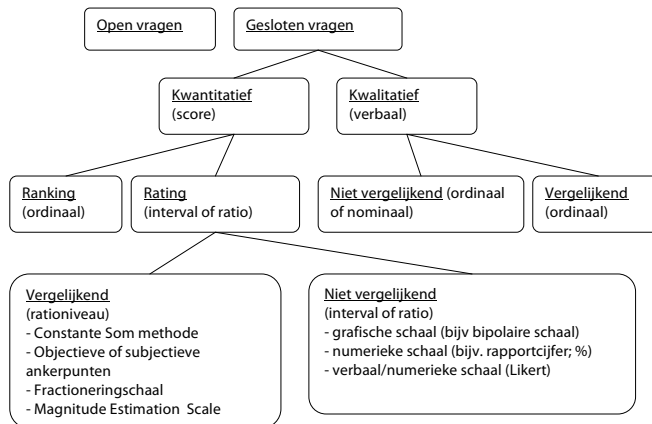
Open vragen

Gesloten vragen

Kwantitatief
(score)

Kwalitatief
(verbaal)

Ranking
(ordinaal)

Rating
(interval of ratio)

Niet vergelijkend (ordinaal of nominaal)

Vergelijkend
(ordinaal)

Vergelijkend
(rationiveau)
- Constante Som methode
- Objectieve of subjectieve ankerpunten
- Fractioneringschaal
- Magnitude Estimation Scale

Niet vergelijkend
(interval of ratio)
- grafische schaal (bijv bipolaire schaal)
- numerieke schaal (bijv. rapportcijfer; %)
- verbaal/numerieke schaal (Likert)